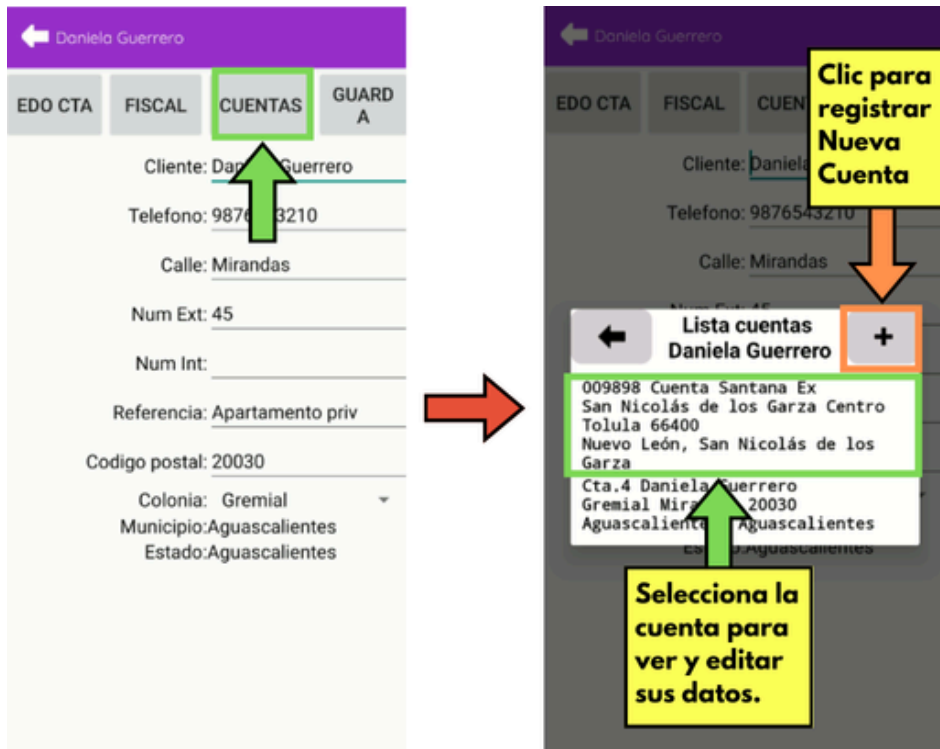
Daniela Guerrero

EDO CTA FISCAL CUENTAS GUARDA

Cliente: Da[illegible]Guerrero

Telefono: 9876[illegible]3210

Calle: Mirandas

Num Ext: 45

Num Int:

Referencia: Apartamento priv

Codigo postal: 20030

Colonia: Gremial

Municipio:Aguascalientes

Estado:Aguascalientes

Daniela Guerrero

EDO CTA FISCAL CUEN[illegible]

Cliente: Daniela

Telefono: 9876543210

Calle: Mirandas

Clic para registrar Nueva Cuenta

Lista cuentas Daniela Guerrero

+

009898 Cuenta Santana Ex
San Nicolás de los Garza Centro
Tolula 66400
Nuevo León, San Nicolás de los Garza

Cta.4 Daniela Guerrero
Gremial Mira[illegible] 20030
Aguascalient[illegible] Aguascalientes

Estado:Aguascalientes

Selecciona la cuenta para ver y editar sus datos.